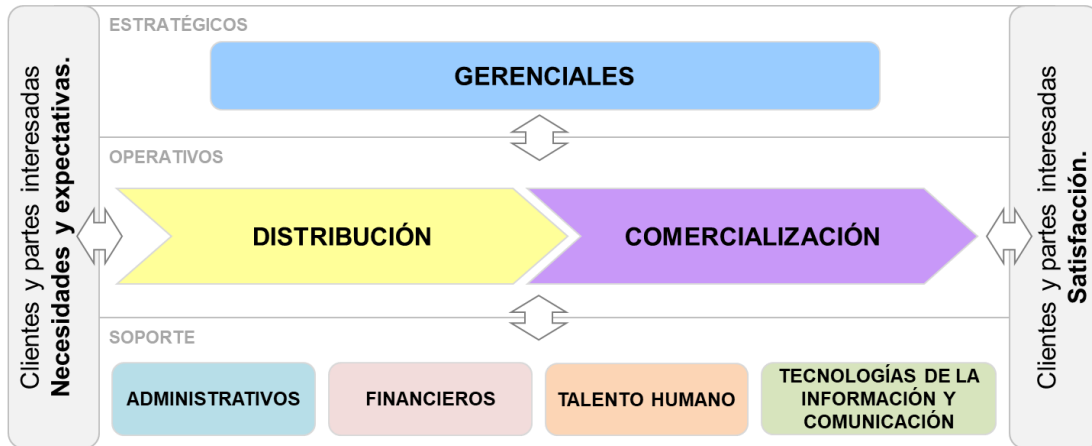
Clientes y partes interesadas
Necesidades y expectativas.

ESTRATÉGICOS

GERENCIALES

OPERATIVOS

DISTRIBUCIÓN

COMERCIALIZACIÓN

SOPORTE

ADMINISTRATIVOS

FINANCIEROS

TALENTO HUMANO

TECNOLOGÍAS DE LA INFORMACIÓN Y COMUNICACIÓN

Clientes y partes interesadas
Satisfacción.